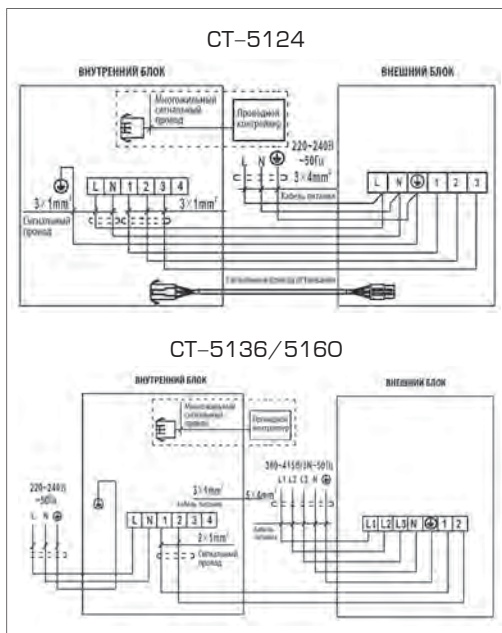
CT-5124

ВНУТРЕННИЙ БЛОК

ВНЕШНИЙ БЛОК

Многожильный сигнальный провод

Проводной контроллер

220-240В ~50Гц

L N

$3\times4mm^2$

Кабель питания

L N 1 2 3 4

$3\times1mm^2$

$3\times1mm^2$

Сигнальный провод

L N 1 2 3

Сигнальный провод оттаивания

CT-5136/5160

ВНУТРЕННИЙ БЛОК

ВНЕШНИЙ БЛОК

Многожильный сигнальный провод

Проводной контроллер

220-240В ~50Гц

L N

$3\times1mm^2$

Кабель питания

380-415В/3N~50Гц

L1 L2 L3 N

$5\times4mm^2$

Кабель питания

L N 1 2 3 4

$2\times1mm^2$

Сигнальный провод

L1 L2 L3 N 1 2